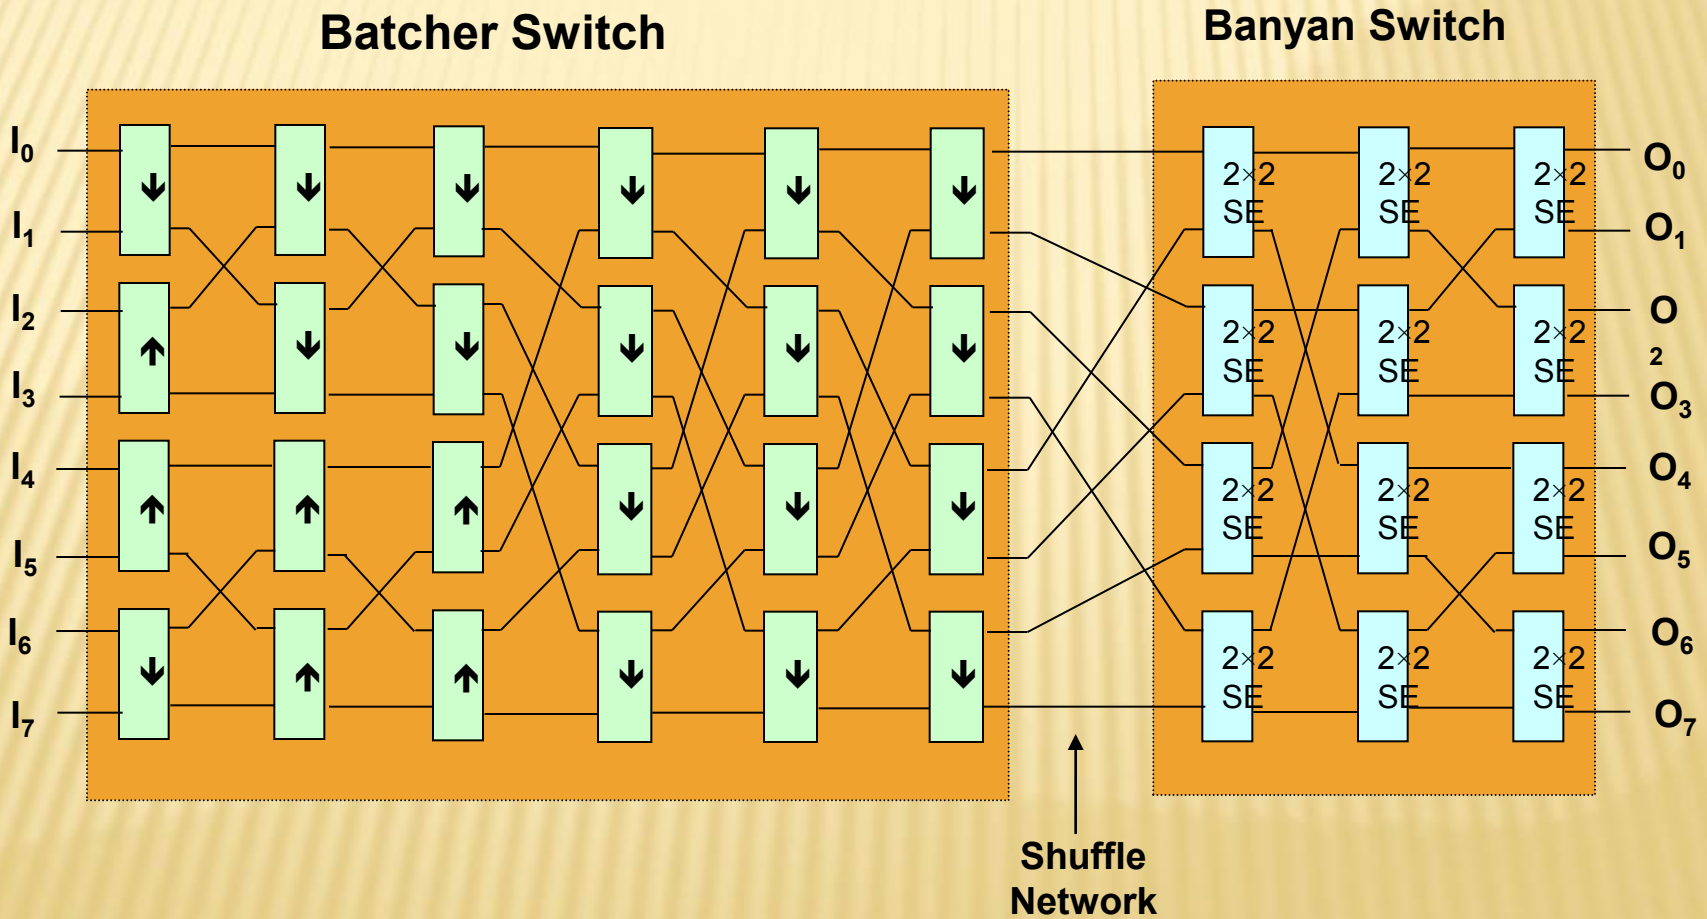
Batcher Switch

Banyan Switch

$I_0$
$I_1$
$I_2$
$I_3$
$I_4$
$I_5$
$I_6$
$I_7$

↓ ↓ ↓ ↓ ↓ ↓
↑ ↓ ↓ ↓ ↓ ↓
↑ ↑ ↑ ↓ ↓ ↓
↓ ↑ ↑ ↓ ↓ ↓

$2\times2$ SE
$2\times2$ SE
$2\times2$ SE
$2\times2$ SE
$2\times2$ SE
$2\times2$ SE
$2\times2$ SE
$2\times2$ SE
$2\times2$ SE
$2\times2$ SE
$2\times2$ SE
$2\times2$ SE

$O_0$
$O_1$
O
2
$O_3$
$O_4$
$O_5$
$O_6$
$O_7$

Shuffle Network